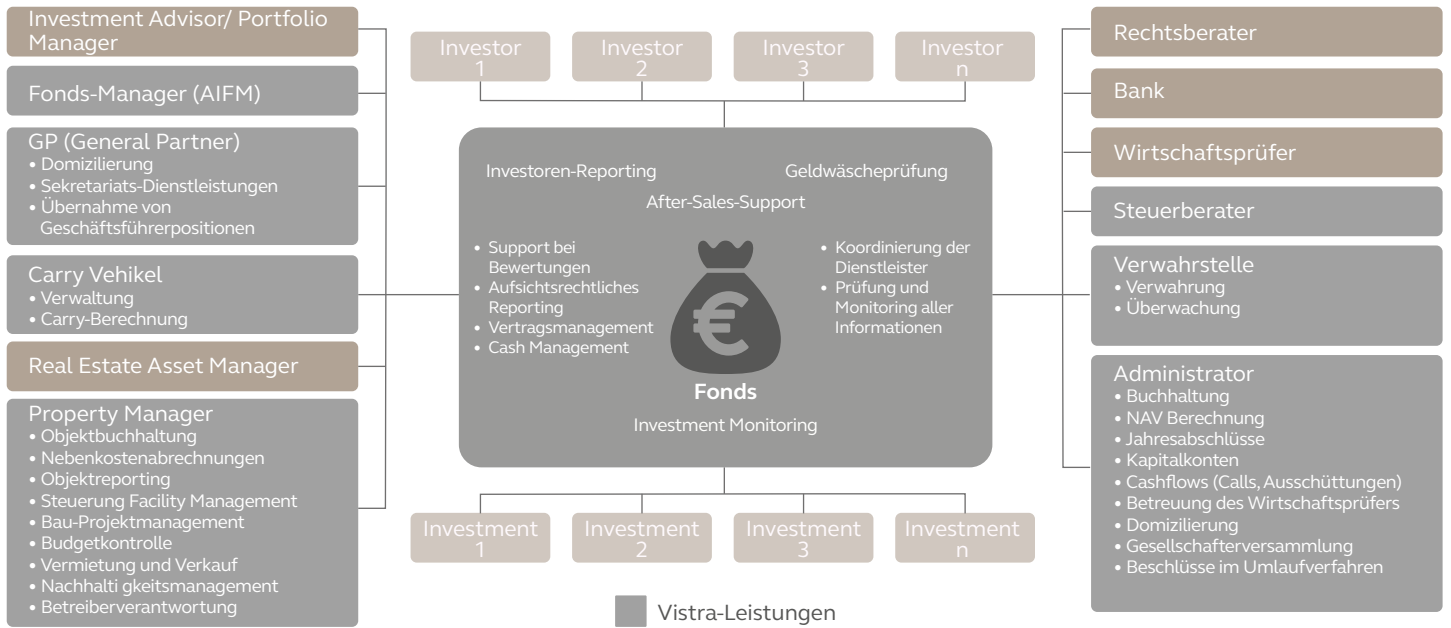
Investment Advisor/ Portfolio Manager

Fonds-Manager (AIFM)

GP (General Partner)
• Domizilierung
• Sekretariats-Dienstleistungen
• Übernahme von Geschäftsführerpositionen

Carry Vehikel
• Verwaltung
• Carry-Berechnung

Real Estate Asset Manager

Property Manager
• Objektbuchhaltung
• Nebenkostenabrechnungen
• Objektreporting
• Steuerung Facility Management
• Bau-Projektmanagement
• Budgetkontrolle
• Vermietung und Verkauf
• Nachhalti gkeitsmanagement
• Betreiberverantwortung

Investor 1

Investor 2

Investor 3

Investor n

Investoren-Reporting

Geldwäscheprüfung

After-Sales-Support

• Support bei Bewertungen
• Aufsichtsrechtliches Reporting
• Vertragsmanagement
• Cash Management

• Koordinierung der Dienstleister
• Prüfung und Monitoring aller Informationen

€

Fonds

Investment Monitoring

Investment 1

Investment 2

Investment 3

Investment n

Vistra-Leistungen

Rechtsberater

Bank

Wirtschaftsprüfer

Steuerberater

Verwahrstelle
• Verwahrung
• Überwachung

Administrator
• Buchhaltung
• NAV Berechnung
• Jahresabschlüsse
• Kapitalkonten
• Cashflows (Calls, Ausschüttungen)
• Betreuung des Wirtschaftsprüfers
• Domizilierung
• Gesellschafterversammlung
• Beschlüsse im Umlaufverfahren